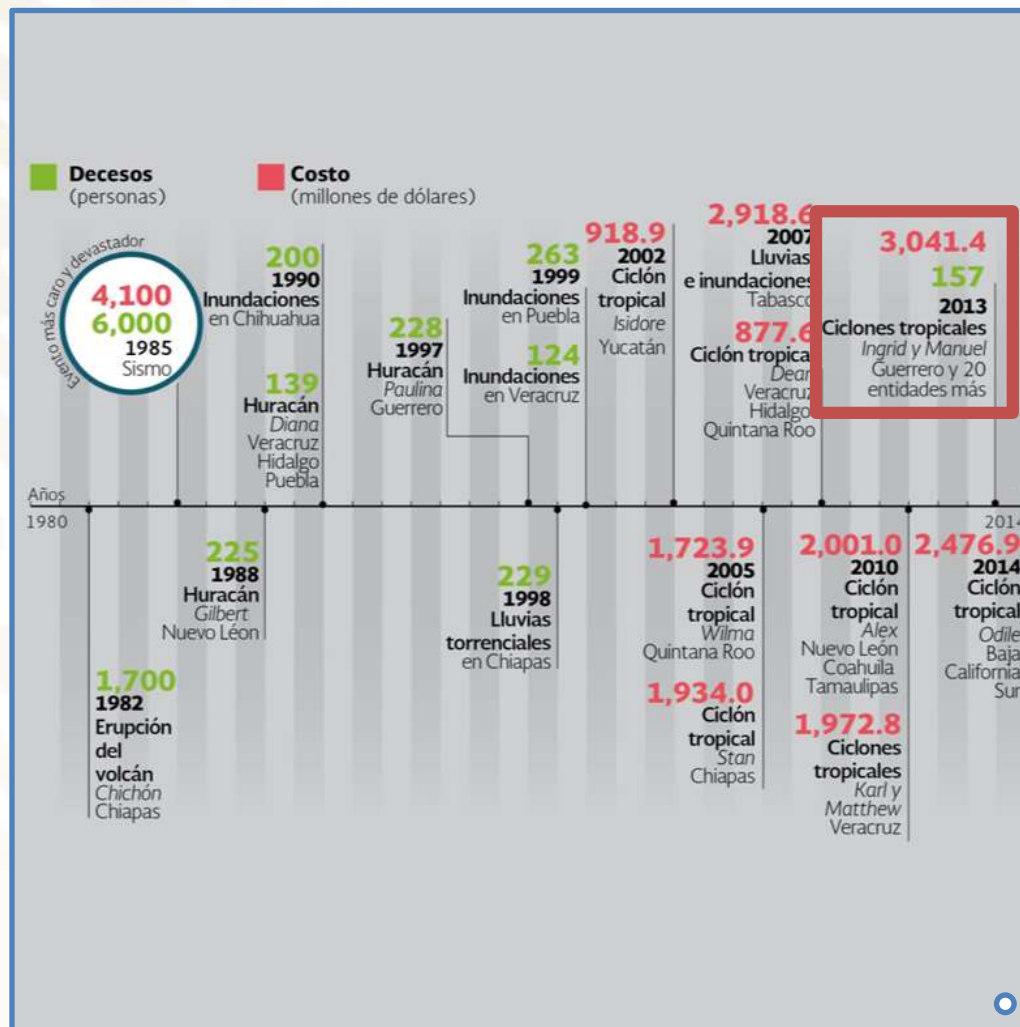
Decesos
(personas)

Costo
(millones de dólares)

Evento más caro y devastador
4,100
6,000
1985
Sismo

200
1990
Inundaciones
en Chihuahua

139
Huracán
Diana
Veracruz
Hidalgo
Puebla

228
1997
Huracán
Paulina
Guerrero

263
1999
Inundaciones
en Puebla

124
Inundaciones
en Veracruz

918.9
2002
Ciclón
tropical
Isidore
Yucatán

2,918.6
2007
Lluvias
e inundaciones
Tabasco

877.6
Ciclón tropical
Dean
Veracruz
Hidalgo
Quintana Roo

3,041.4
157
2013
Ciclones tropicales
Ingrid y Manuel
Guerrero y 20
entidades más

Años
1980

225
1988
Huracán
Gilbert
Nuevo Léon

1,700
1982
Erupción
del
volcán
Chichón
Chiapas

229
1998
Lluvias
torrenciales
en Chiapas

1,723.9
2005
Ciclón
tropical
Wilma
Quintana Roo

1,934.0
Ciclón
tropical
Stan
Chiapas

2,001.0
2010
Ciclón
tropical
Alex
Nuevo León
Coahuila
Tamaulipas

1,972.8
Ciclones
tropicales
Karl y
Matthew
Veracruz

2014
2,476.9
2014
Ciclón
tropical
Odile
Baja
California
Sur